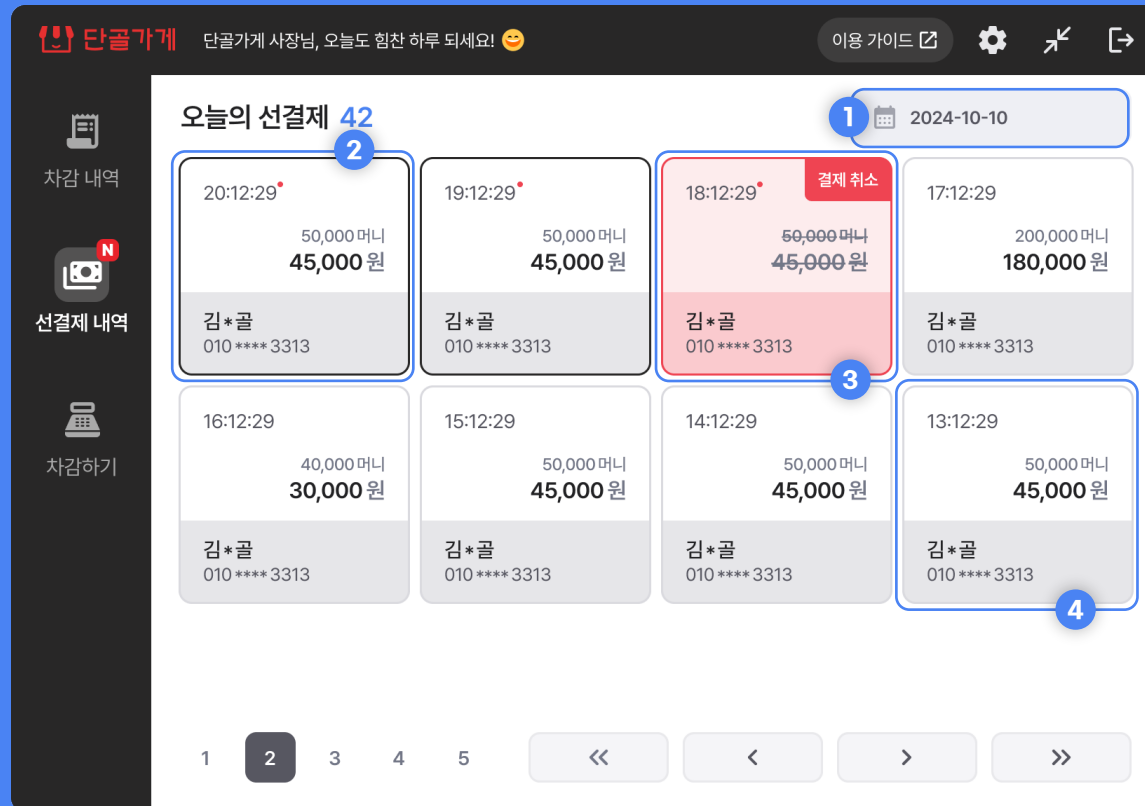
단골가게 단골가게 사장님, 오늘도 힘찬 하루 되세요! 😊

이용 가이드

차감 내역

N

선결제 내역

차감하기

오늘의 선결제 42

1 2024-10-10

2

20:12:29
50,000 머니
45,000 원
김*골
010 **** 3313

19:12:29
50,000 머니
45,000 원
김*골
010 **** 3313

결제 취소
18:12:29
50,000 머니
45,000 원
김*골
010 **** 3313

17:12:29
200,000 머니
180,000 원
김*골
010 **** 3313

3

16:12:29
40,000 머니
30,000 원
김*골
010 **** 3313

15:12:29
50,000 머니
45,000 원
김*골
010 **** 3313

14:12:29
50,000 머니
45,000 원
김*골
010 **** 3313

13:12:29
50,000 머니
45,000 원
김*골
010 **** 3313

4

1 2 3 4 5 « ‹ › »